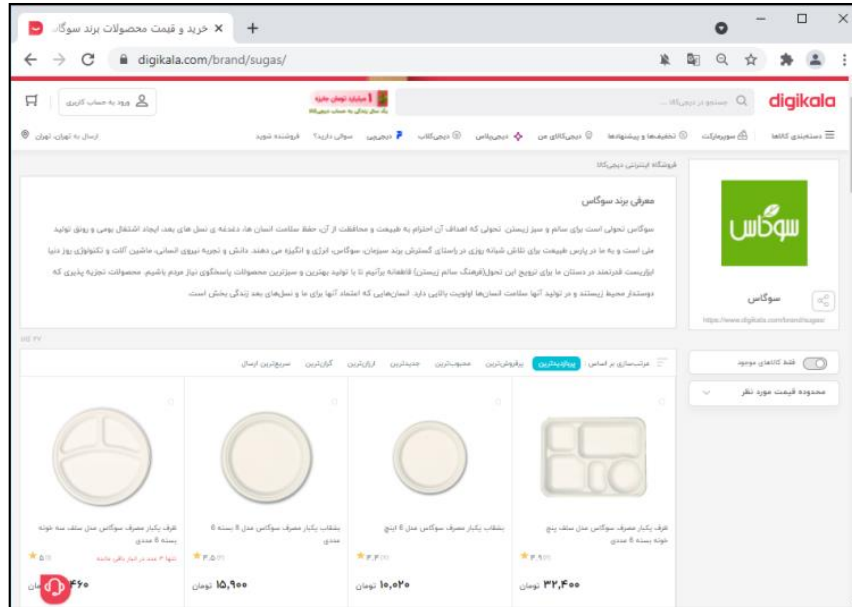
خرید و قیمت محصولات برند سوگا...
digikala.com/brand/sugas/

digikala
جستجو در دیجی‌کالا ...
ورود به حساب کاربری
1 میلیارد تومان جایزه

دسته‌بندی کالاها | سوپرمارکت | تخفیف‌ها و پیشنهادها | دیجی‌کالای من | دیجی‌پلاس | دیجی‌کلاب | دیجی‌پی | سوالی دارید؟ | فروشنده شوید
ارسال به تهران، تهران

فروشگاه اینترنتی دیجی‌کالا

معرفی برند سوگاس

سوگاس تحولی است برای سالم و سبز زیستن. تحولی که اهداف آن احترام به طبیعت و محافظت از آن، حفظ سلامت انسان ها، دغدغه ی نسل های بعد، ایجاد اشتغال بومی و رونق تولید ملی است و به ما در پارس طبیعت برای تلاش شبانه روزی در راستای گسترش برند سبزمان، سوگاس، انرژی و انگیزه می دهند. دانش و تجربه نیروی انسانی، ماشین آلات و تکنولوژی روز دنیا ابزاریست قدرتمند در دستان ما برای ترویج این تحول(فرهنگ سالم زیستن) قاطعانه برآنیم تا با تولید بهترین و سبزترین محصولات پاسخگوی نیاز مردم باشیم. محصولات تجزیه پذیری که دوستدار محیط زیستند و در تولید آنها سلامت انسان‌ها اولویت بالایی دارد. انسان‌هایی که اعتماد آنها برای ما و نسل‌های بعد زندگی بخش است.

سوگاس
سوگاس
https://www.digikala.com/brand/sugas/

فقط کالاهای موجود
محدوده قیمت مورد نظر

مرتب‌سازی بر اساس: | پربازدیدترین | پرفروش‌ترین | محبوب‌ترین | جدیدترین | ارزان‌ترین | گران‌ترین | سریع‌ترین ارسال

ظرف یکبار مصرف سوگاس مدل سلف سه خونه بسته ۶ عددی
تنها ۳ عدد در انبار باقی مانده
۶۰۴ تومان

بشقاب یکبار مصرف سوگاس مدل ۶ بسته ۶ عددی
۳.۵
۱۵,۹۰۰ تومان

بشقاب یکبار مصرف سوگاس مدل ۶ اینچ
۳.۳
۱۰,۵۲۰ تومان

ظرف یکبار مصرف سوگاس مدل سلف پنج خونه بسته ۶ عددی
۳.۹
۳۲,۴۰۰ تومان